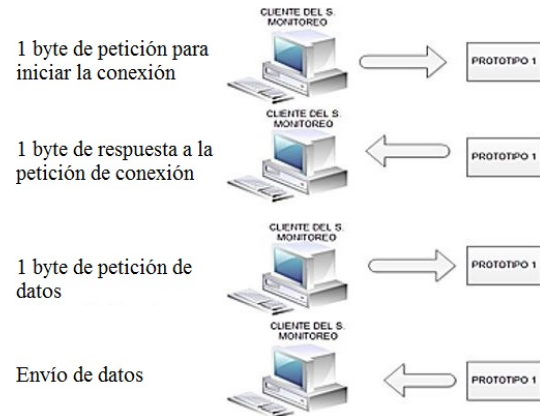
CLIENTE DEL S. MONITOREO

1 byte de petición para iniciar la conexión

PROTOTIPO 1

CLIENTE DEL S. MONITOREO

1 byte de respuesta a la petición de conexión

PROTOTIPO 1

CLIENTE DEL S. MONITOREO

1 byte de petición de datos

PROTOTIPO 1

CLIENTE DEL S. MONITOREO

Envío de datos

PROTOTIPO 1